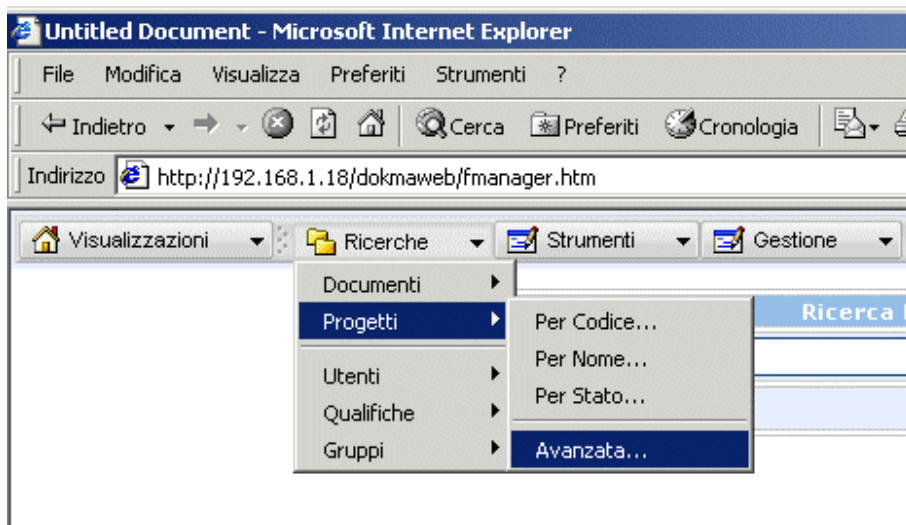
Untitled Document - Microsoft Internet Explorer

File Modifica Visualizza Preferiti Strumenti ?

Indietro Cerca Preferiti Cronologia

Indirizzo http://192.168.1.18/dokmaweb/fmanager.htm

Visualizzazioni Ricerche Strumenti Gestione

Documenti
Progetti
Utenti
Qualifiche
Gruppi

Per Codice...
Per Nome...
Per Stato...
Avanzata...

Ricerca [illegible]